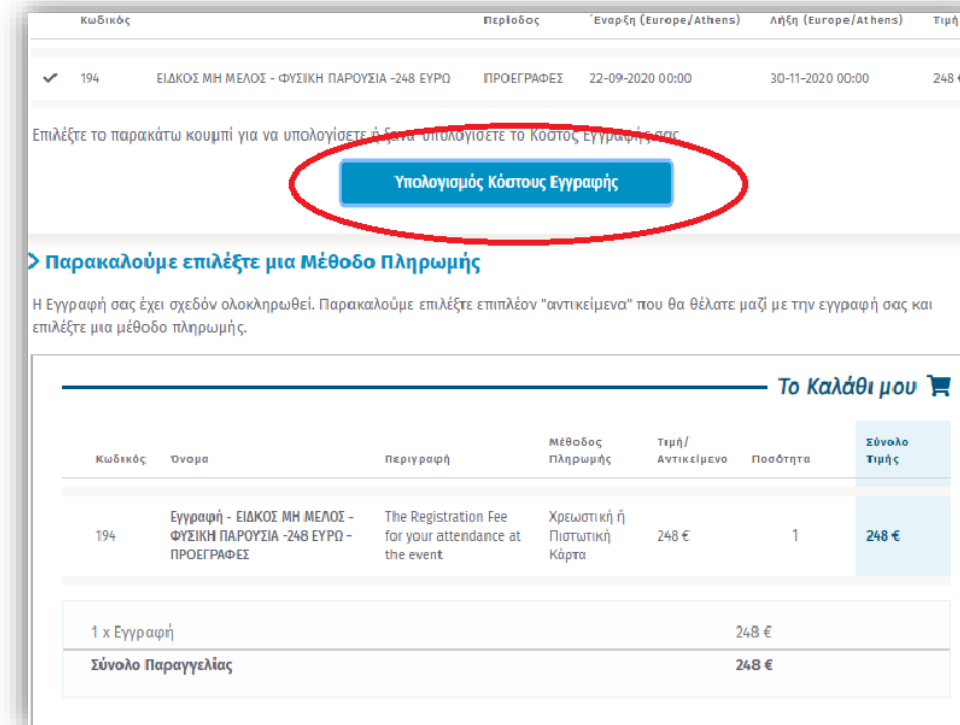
| | Κωδικός | | Περίοδος | Έναρξη (Europe/Athens) | Λήξη (Europe/Athens) | Τιμή |
|---|---|---|---|---|---|---|
| ✔ | 194 | ΕΙΔΚΟΣ ΜΗ ΜΕΛΟΣ - ΦΥΣΙΚΗ ΠΑΡΟΥΣΙΑ -248 ΕΥΡΩ | ΠΡΟΕΓΡΑΦΕΣ | 22-09-2020 00:00 | 30-11-2020 00:00 | 248 € |

Επιλέξτε το παρακάτω κουμπί για να υπολογίσετε ή ξανα υπολογίσετε το Κόστος Εγγραφής σας

Υπολογισμός Κόστους Εγγραφής

Παρακαλούμε επιλέξτε μια Μέθοδο Πληρωμής

Η Εγγραφή σας έχει σχεδόν ολοκληρωθεί. Παρακαλούμε επιλέξτε επιπλέον "αντικείμενα" που θα θέλατε μαζί με την εγγραφή σας και επιλέξτε μια μέθοδο πληρωμής.

Το Καλάθι μου

| Κωδικός | Όνομα | Περιγραφή | Μέθοδος Πληρωμής | Τιμή/ Αντικείμενο | Ποσότητα | Σύνολο Τιμής |
|---|---|---|---|---|---|---|
| 194 | Εγγραφή - ΕΙΔΚΟΣ ΜΗ ΜΕΛΟΣ - ΦΥΣΙΚΗ ΠΑΡΟΥΣΙΑ -248 ΕΥΡΩ - ΠΡΟΕΓΡΑΦΕΣ | The Registration Fee for your attendance at the event | Χρεωστική ή Πιστωτική Κάρτα | 248 € | 1 | 248 € |

| | |
|---|---|
| 1 x Εγγραφή | 248 € |
| Σύνολο Παραγγελίας | 248 € |